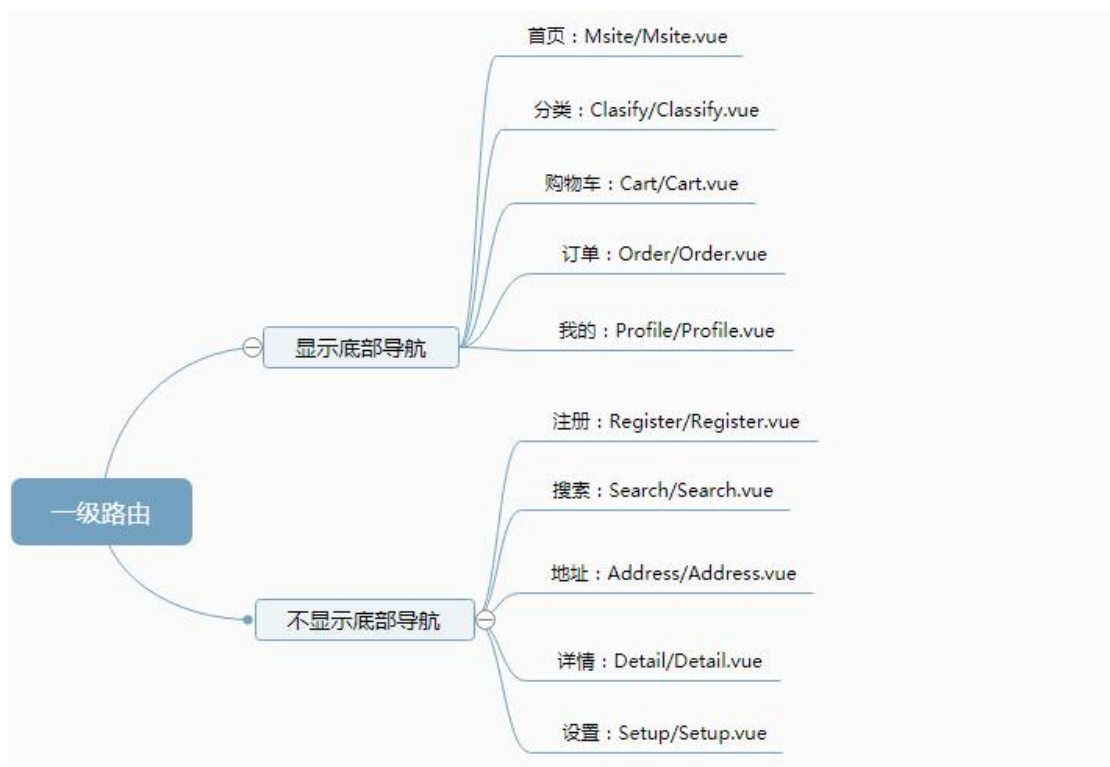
一级路由

显示底部导航

首页：Msite/Msite.vue

分类：Clasify/Classify.vue

购物车：Cart/Cart.vue

订单：Order/Order.vue

我的：Profile/Profile.vue

不显示底部导航

注册：Register/Register.vue

搜索：Search/Search.vue

地址：Address/Address.vue

详情：Detail/Detail.vue

设置：Setup/Setup.vue